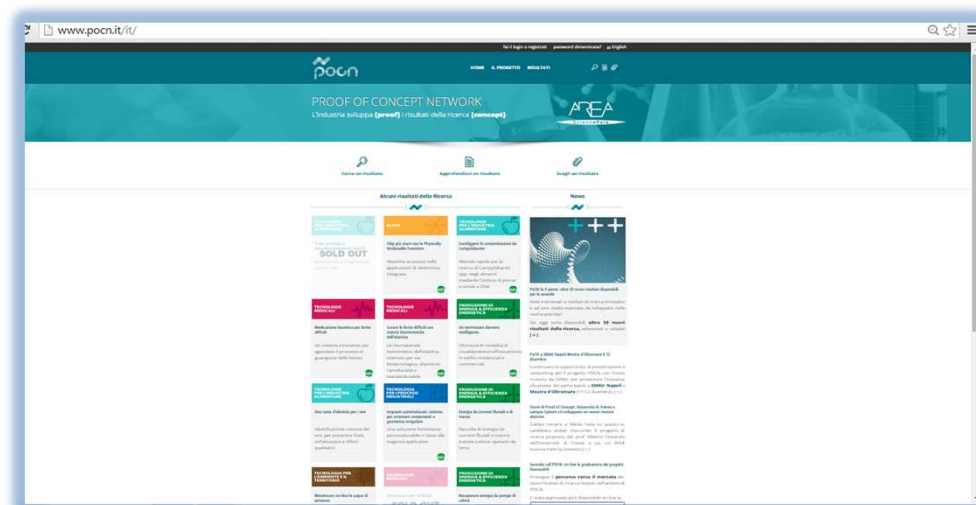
www.pocn.it/it/

Fai il login o registrati   password dimenticata?   English

pocn

HOME   IL PROGETTO   RISULTATI

PROOF OF CONCEPT NETWORK
L'industria sviluppa (proof) i risultati della ricerca (concept)

AREA

Cerca un risultato   Approfondisci un risultato   Scegli un risultato

Alcuni risultati della Ricerca

News

SOLD OUT

Chip per sensori con le Physically Unclonable Function

Intelligenza la contaminazione da Campylobacter

FoCN: le 4 parole - oltre 50 nuovi risultati disponibili per le aziende

TECNOLOGIE MEDICALI

TECNOLOGIE MEDICALI

PRODUZIONE DI ENERGIA & EFFICIENZA ENERGETICA

Medicazione bioattiva per ferite difficili

Cerotti le ferite difficili con matrici biomimetiche dell'elastina

Un termostato davvero intelligente

FoCN a SMAU Napoli Mostra d'Oltremare il 12 dicembre

TECNOLOGIE PER L'INDUSTRIA ALIMENTARE

TECNOLOGIA PER I PROCESSI INDUSTRIALI

PRODUZIONE DI ENERGIA & EFFICIENZA ENERGETICA

Energia da correnti fluviali e di marea

TECNOLOGIE PER L'AMBIENTE E IL TERRITORIO

TECNOLOGIE MEDICALI

PRODUZIONE DI ENERGIA & EFFICIENZA ENERGETICA

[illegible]